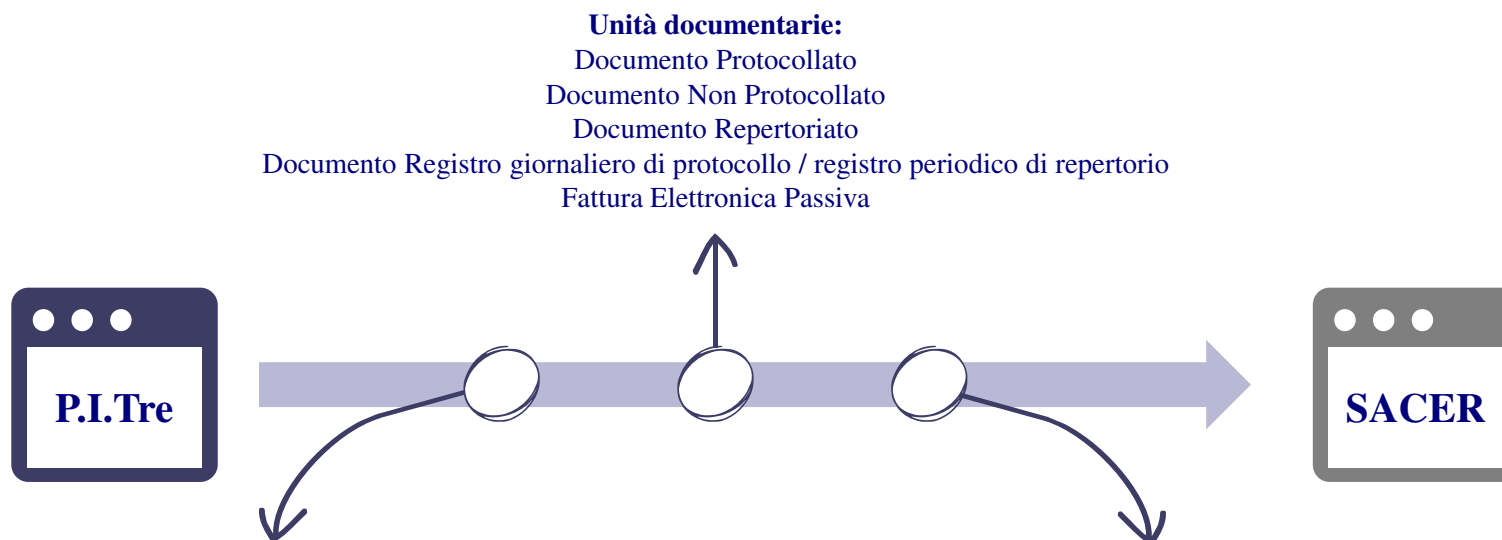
Unità documentarie:
Documento Protocollato
Documento Non Protocollato
Documento Repertoriato
Documento Registro giornaliero di protocollo / registro periodico di repertorio
Fattura Elettronica Passiva

P.I.Tre

SACER